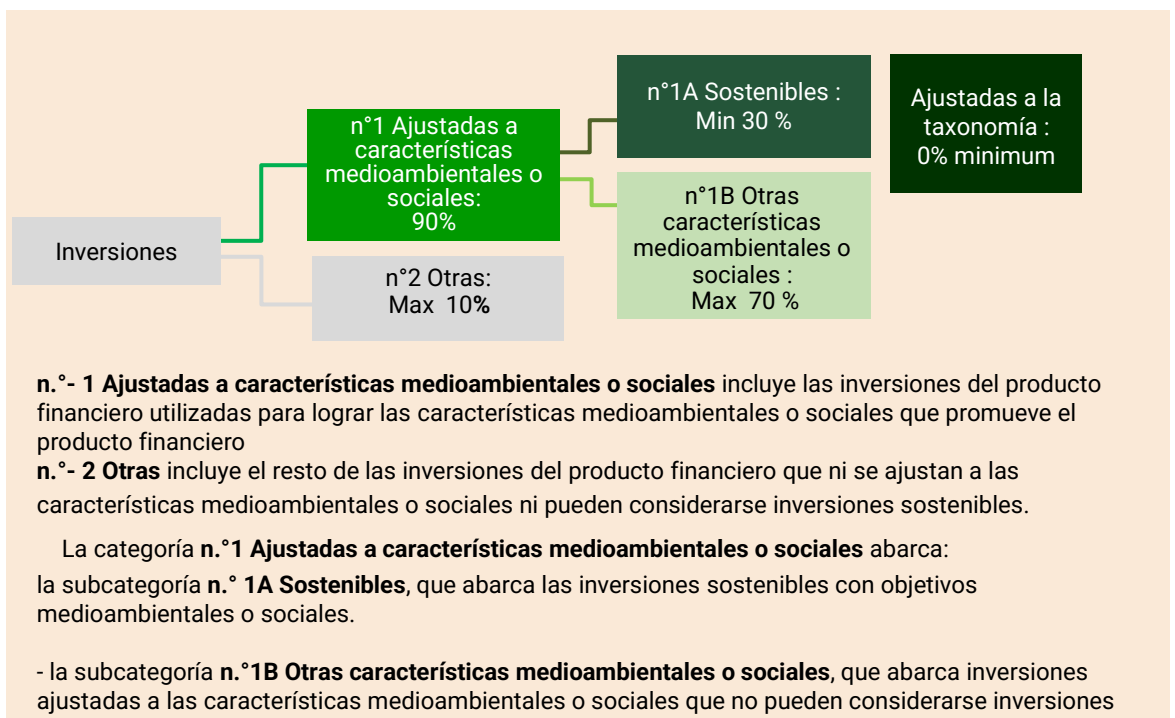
Inversiones

n°1 Ajustadas a características medioambientales o sociales: 90%

n°2 Otras: Max 10%

n°1A Sostenibles : Min 30 %

n°1B Otras características medioambientales o sociales : Max 70 %

Ajustadas a la taxonomía : 0% minimum

**n.°- 1 Ajustadas a características medioambientales o sociales** incluye las inversiones del producto financiero utilizadas para lograr las características medioambientales o sociales que promueve el producto financiero
**n.°- 2 Otras** incluye el resto de las inversiones del producto financiero que ni se ajustan a las características medioambientales o sociales ni pueden considerarse inversiones sostenibles.

La categoría **n.°1 Ajustadas a características medioambientales o sociales** abarca:
la subcategoría **n.° 1A Sostenibles**, que abarca las inversiones sostenibles con objetivos medioambientales o sociales.

- la subcategoría **n.°1B Otras características medioambientales o sociales**, que abarca inversiones ajustadas a las características medioambientales o sociales que no pueden considerarse inversiones